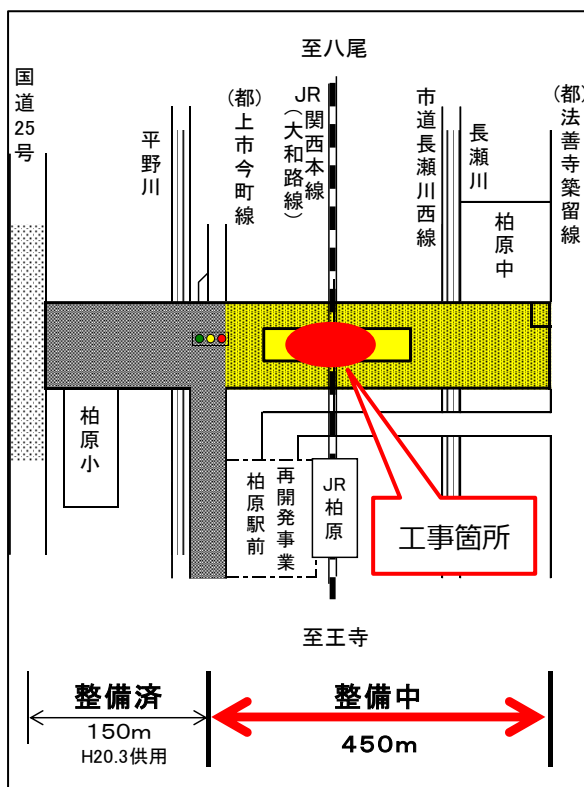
至八尾

国道25号

平野川

(都)上市今町線

JR関西本線(大和路線)

市道長瀬川西線

長瀬川

(都)法善寺築留線

柏原中

柏原小

柏原駅前

再開発事業

JR柏原

工事箇所

至王寺

整備済

150m

H20.3供用

整備中

450m